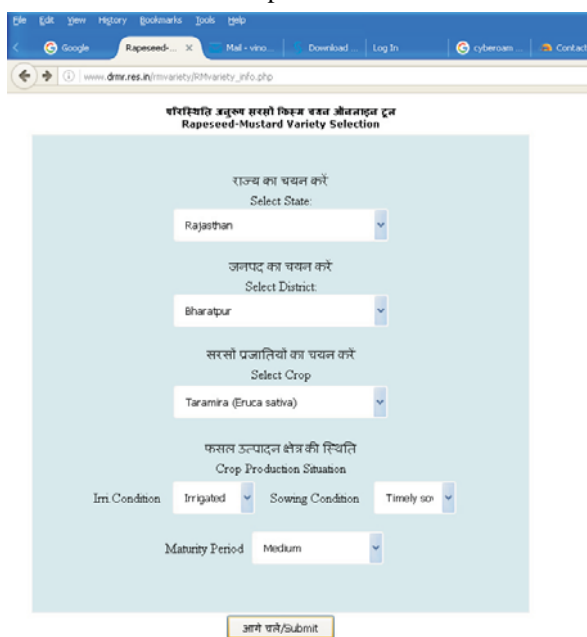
File Edit View History Bookmarks Tools Help

Google | Rapeseed-... × | Mail - vino... | Download ... | Log In | cyberoam ... | Contact

www.drmr.res.in/rmvariety/RMvariety_info.php

परिस्थिति अनुरूप सरसों किस्म चयन ऑनलाइन टूल
Rapeseed-Mustard Variety Selection

राज्य का चयन करें
Select State:
Rajasthan

जनपद का चयन करें
Select District:
Bharatpur

सरसों प्रजातियों का चयन करें
Select Crop
Taramira (Eruca sativa)

फसल उत्पादन क्षेत्र की स्थिति
Crop Production Situation

Irri.Condition Irrigated Sowing Condition Timely sov

Maturity Period Medium

आगे चलें/Submit